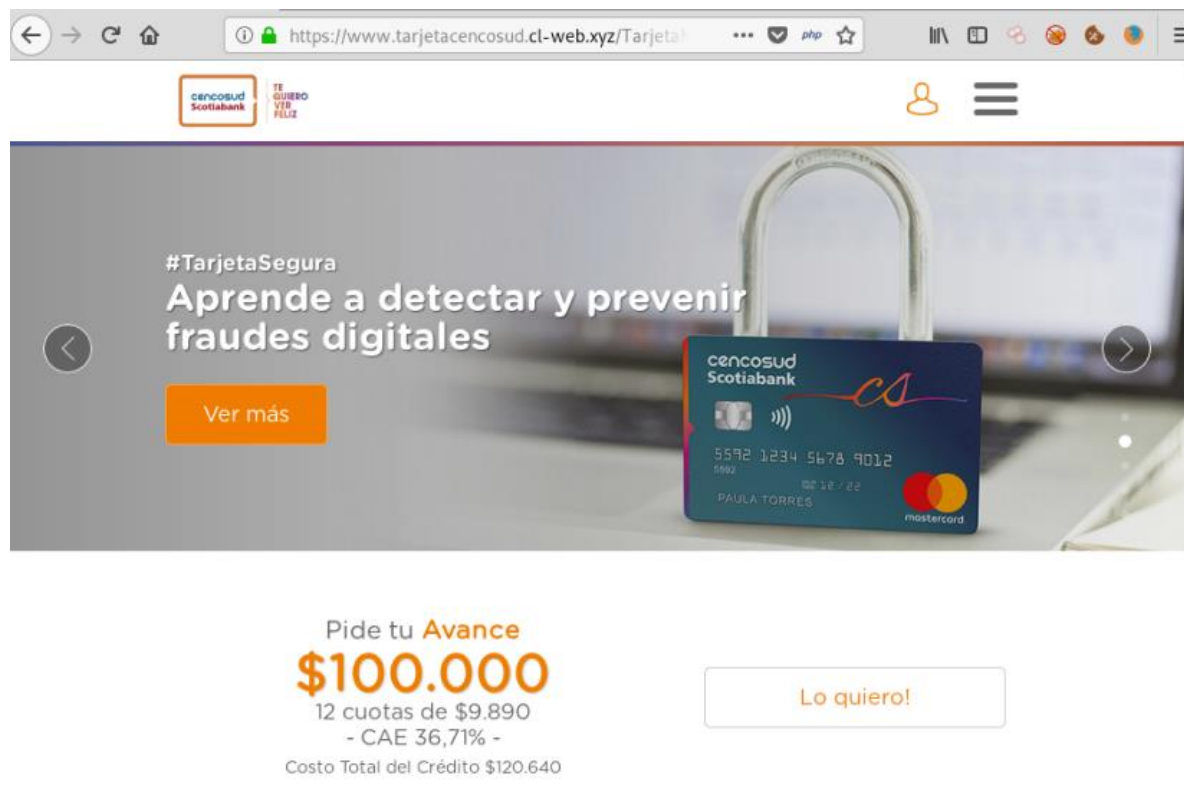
https://www.tarjetacencosud.cl-web.xyz/Tarjeta

php

cencosud Scotiabank

TE QUIERO VER FELIZ

#TarjetaSegura

Aprende a detectar y prevenir fraudes digitales

Ver más

cencosud Scotiabank

cs

5592 1234 5678 9012

5592

02 12 / 22

PAULA TORRES

mastercard

Pide tu Avance

$100.000

12 cuotas de $9.890

- CAE 36,71% -

Costo Total del Crédito $120.640

Lo quiero!